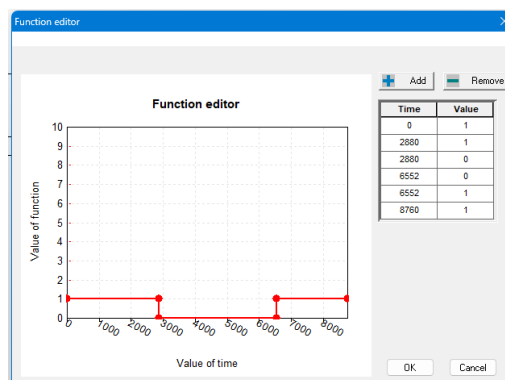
Function editor

Add
Remove

Function editor

10
9
8
7
6
5
4
3
2
1
0

Value of function

0
1000
2000
3000
4000
5000
6000
7000
8000

Value of time

| Time | Value |
|---|---|
| 0 | 1 |
| 2880 | 1 |
| 2880 | 0 |
| 6552 | 0 |
| 6552 | 1 |
| 8760 | 1 |

OK
Cancel